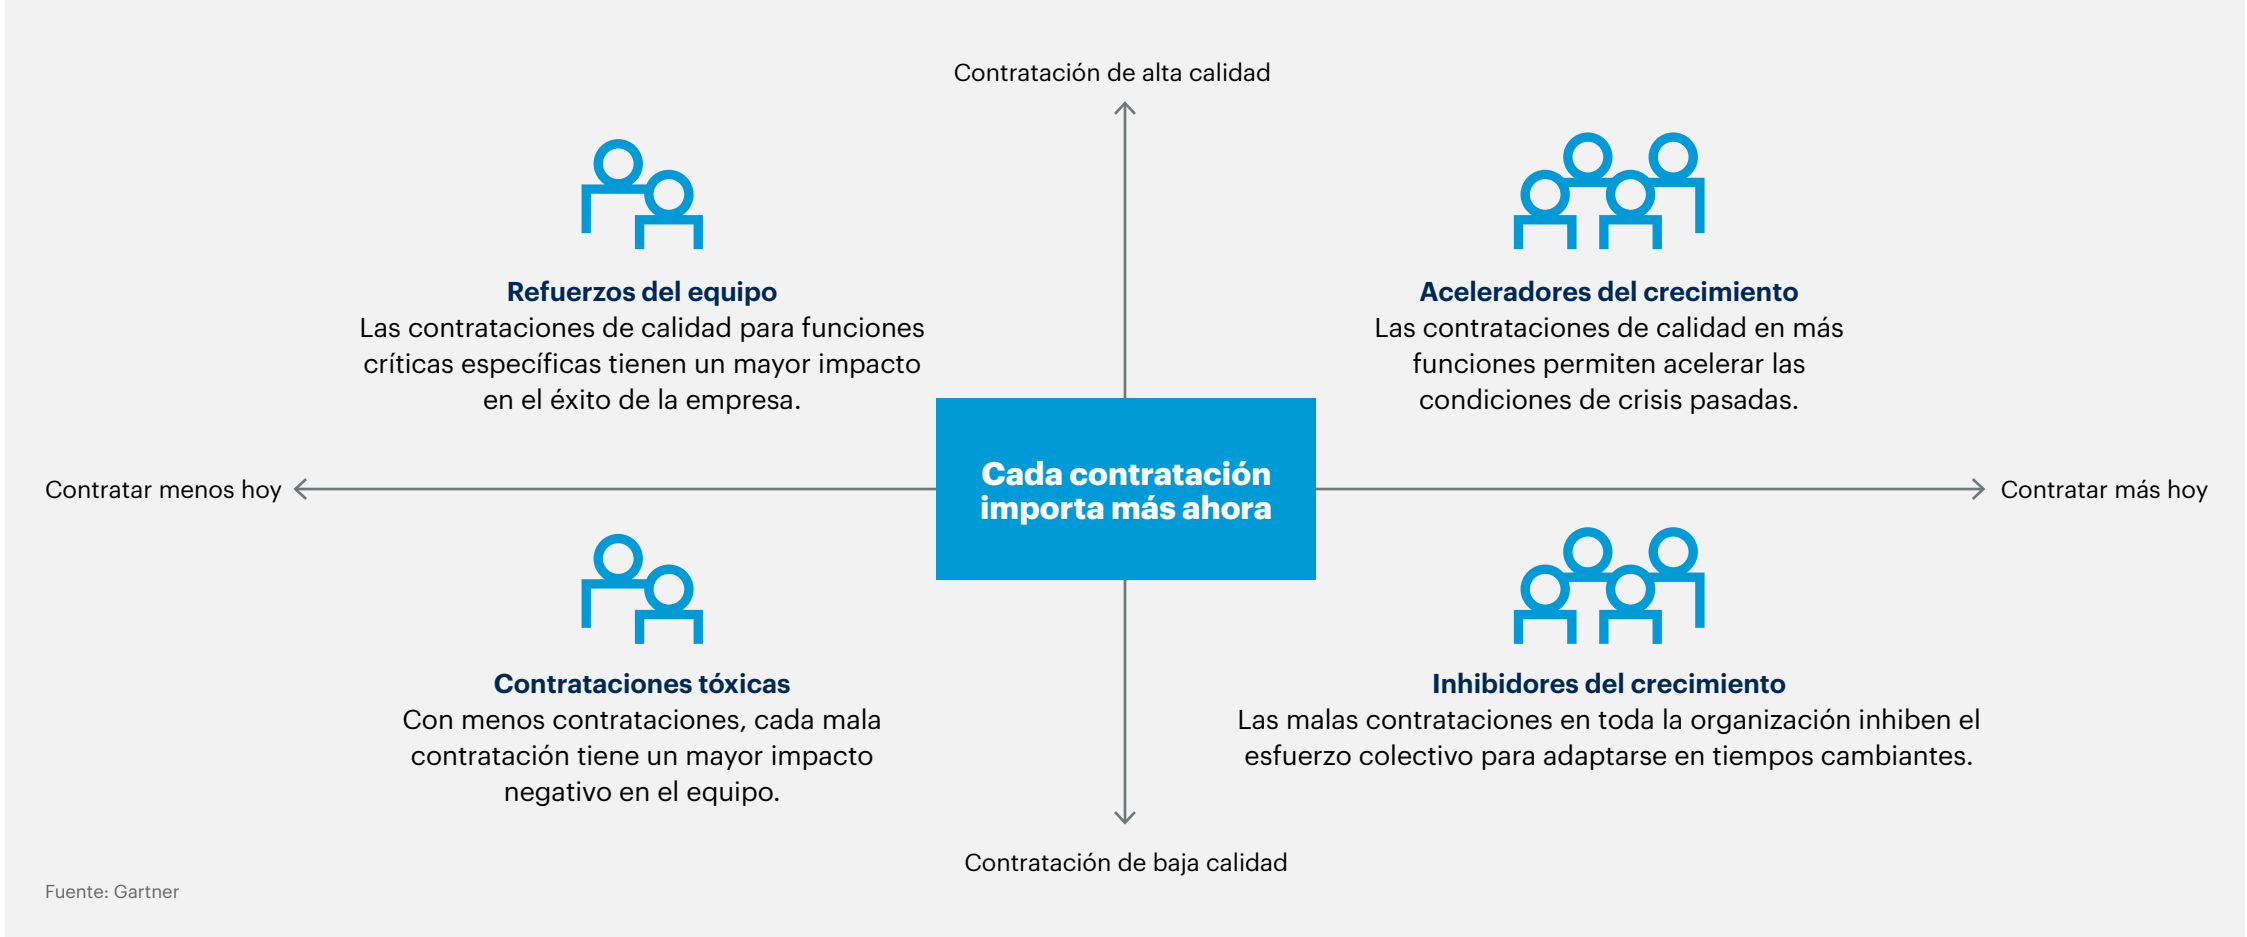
Contratación de alta calidad

Refuerzos del equipo
Las contrataciones de calidad para funciones críticas específicas tienen un mayor impacto en el éxito de la empresa.

Aceleradores del crecimiento
Las contrataciones de calidad en más funciones permiten acelerar las condiciones de crisis pasadas.

Contratar menos hoy

Cada contratación importa más ahora

Contratar más hoy

Contrataciones tóxicas
Con menos contrataciones, cada mala contratación tiene un mayor impacto negativo en el equipo.

Inhibidores del crecimiento
Las malas contrataciones en toda la organización inhiben el esfuerzo colectivo para adaptarse en tiempos cambiantes.

Contratación de baja calidad

Fuente: Gartner